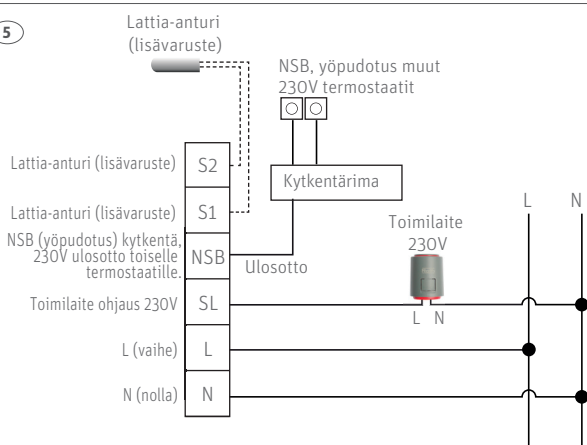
5

Lattia-anturi (lisävaruste)

NSB, yöpudotus muut 230V termostaatit

Kytkentärima

Lattia-anturi (lisävaruste) S2

Lattia-anturi (lisävaruste) S1

NSB (yöpudotus) kytkentä, 230V ulosotto toiselle termostaatille. NSB

Ulosotto

Toimilaite 230V

L N

L N

Toimilaite ohjaus 230V SL

L (vaihe) L

N (nolla) N